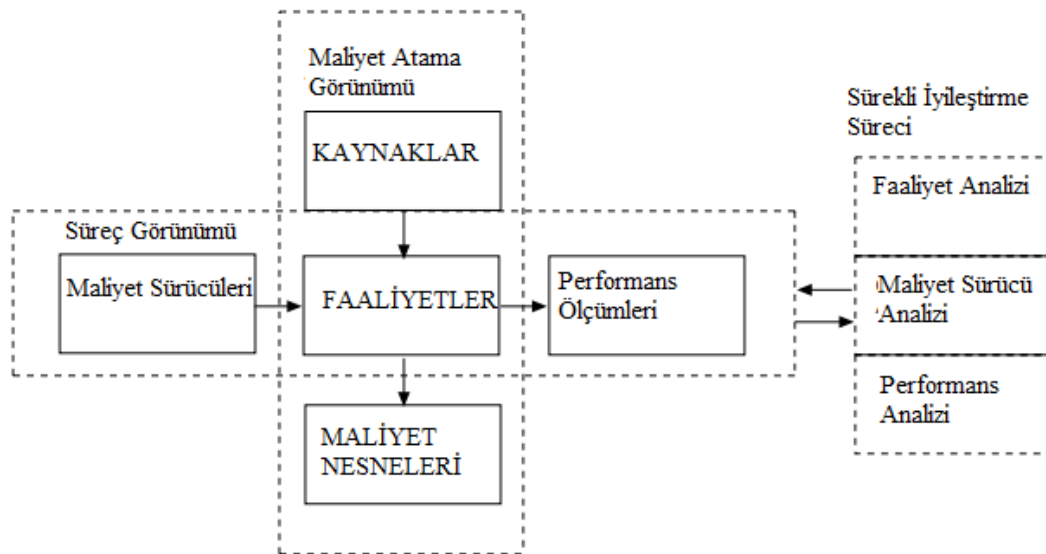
Maliyet Atama Görünümü

KAYNAKLAR

Süreç Görünümü

Maliyet Sürücüleri

FAALİYETLER

Performans Ölçümleri

MALİYET NESNELERİ

Sürekli İyileştirme Süreci

Faaliyet Analizi

Maliyet Sürücü Analizi

Performans Analizi